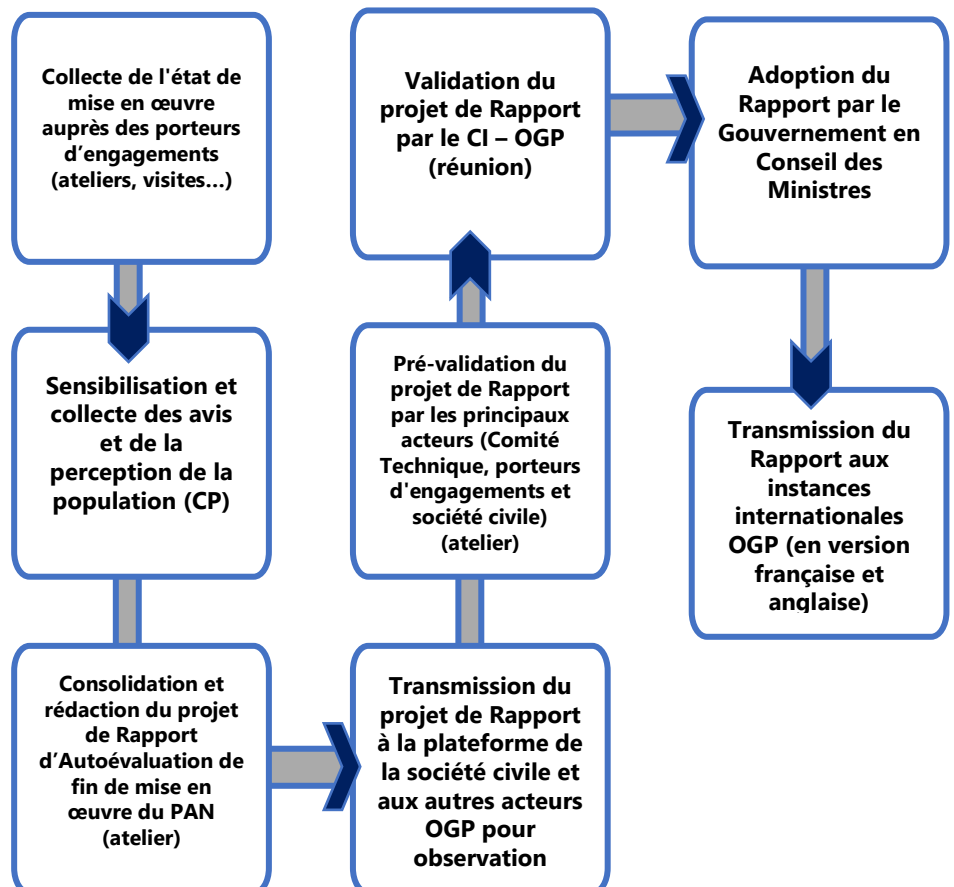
Collecte de l'état de mise en œuvre auprès des porteurs d’engagements (ateliers, visites…)

Sensibilisation et collecte des avis et de la perception de la population (CP)

Consolidation et rédaction du projet de Rapport d’Autoévaluation de fin de mise en œuvre du PAN (atelier)

Transmission du projet de Rapport à la plateforme de la société civile et aux autres acteurs OGP pour observation

Pré-validation du projet de Rapport par les principaux acteurs (Comité Technique, porteurs d'engagements et société civile) (atelier)

Validation du projet de Rapport par le CI – OGP (réunion)

Adoption du Rapport par le Gouvernement en Conseil des Ministres

Transmission du Rapport aux instances internationales OGP (en version française et anglaise)